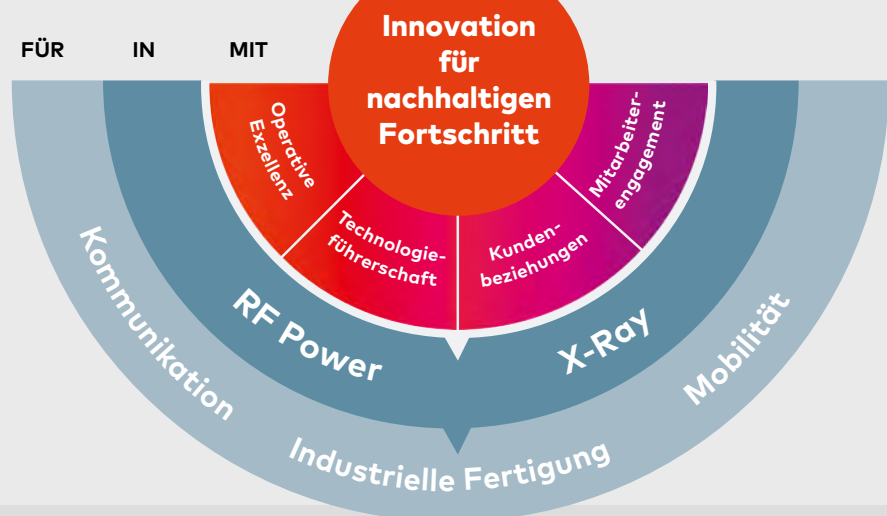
FÜR

IN

MIT

Innovation für nachhaltigen Fortschritt

Operative Exzellenz

Technologieführerschaft

Kundenbeziehungen

Mitarbeiterengagement

RF Power

X-Ray

Kommunikation

Industrielle Fertigung

Mobilität